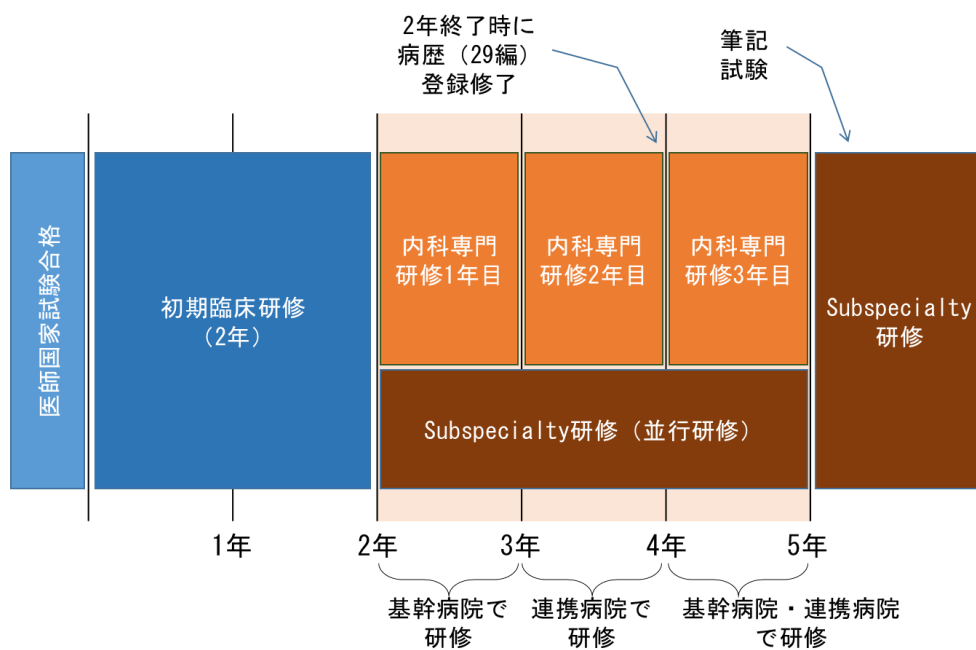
2年終了時に
病歴（29編）
登録修了

筆記
試験

医師国家試験合格

初期臨床研修
（2年）

内科専門
研修1年目

内科専門
研修2年目

内科専門
研修3年目

Subspecialty
研修

Subspecialty研修（並行研修）

1年

2年

3年

4年

5年

基幹病院で
研修

連携病院で
研修

基幹病院・連携病院
で研修